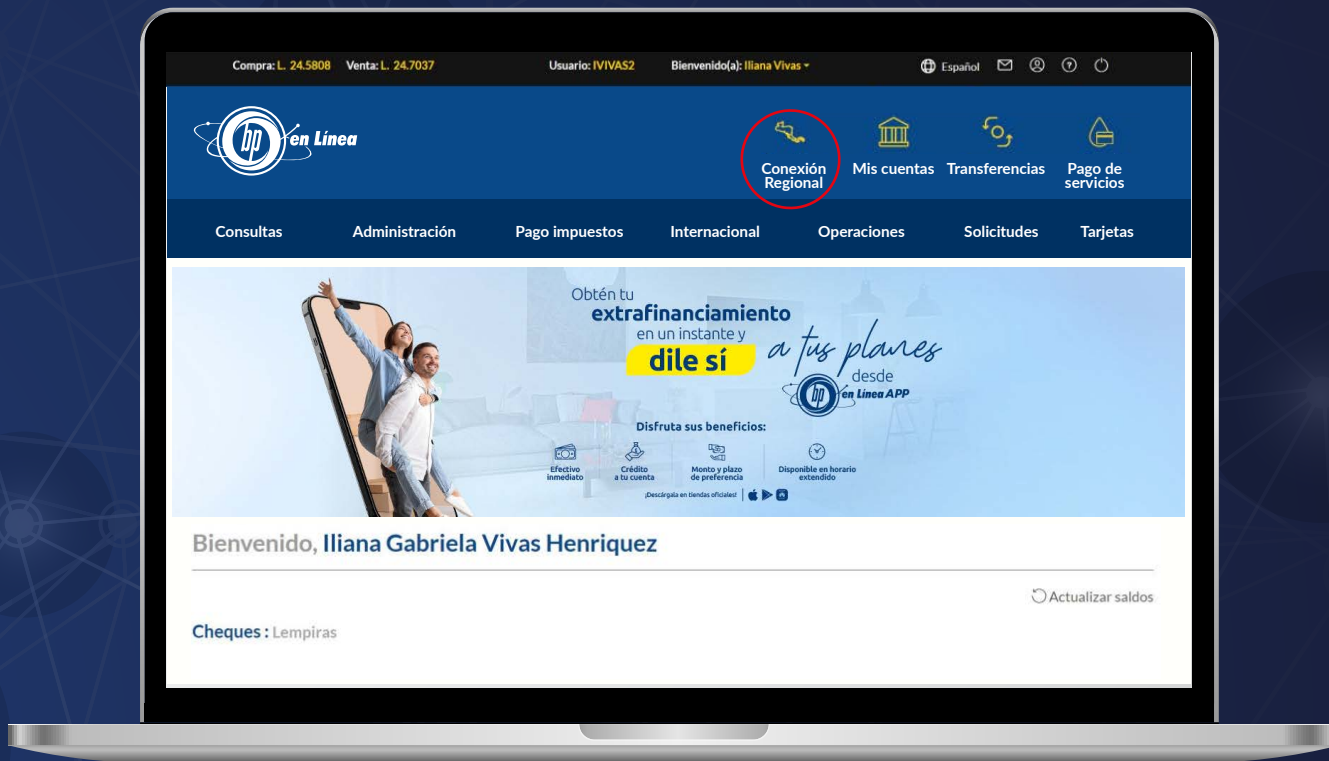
Compra: L. 24.5808 Venta: L. 24.7037 Usuario: IVIVAS2 Bienvenido(a): Iliana Vivas Español

bp en Línea

Conexión Regional
Mis cuentas
Transferencias
Pago de servicios

Consultas Administración Pago impuestos Internacional Operaciones Solicitudes Tarjetas

Obtén tu extrafinanciamiento en un instante y dile sí a tus planes desde bp en Línea APP

Disfruta sus beneficios:
Efectivo inmediato
Crédito a tu cuenta
Monto y plazo de preferencia
Disponible en horario extendido

¡Descárgala en tiendas oficiales!

Bienvenido, Iliana Gabriela Vivas Henriquez

Actualizar saldos

Cheques : Lempiras